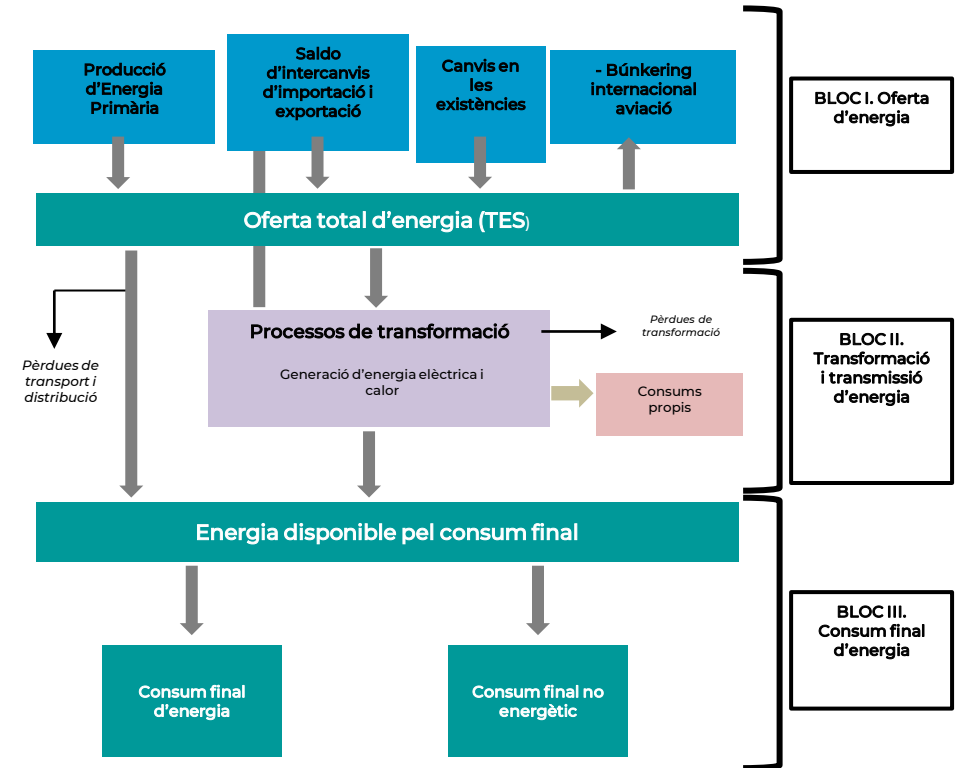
Producció d'Energia Primària

Saldo d'intercanvis d'importació i exportació

Canvis en les existències

- Búnkering internacional aviació

BLOC I. Oferta d'energia

Oferta total d'energia (TES)

Pèrdues de transport i distribució

Processos de transformació

Pèrdues de transformació

Generació d'energia elèctrica i calor

Consums propis

BLOC II. Transformació i transmissió d'energia

Energia disponible pel consum final

BLOC III. Consum final d'energia

Consum final d'energia

Consum final no energètic